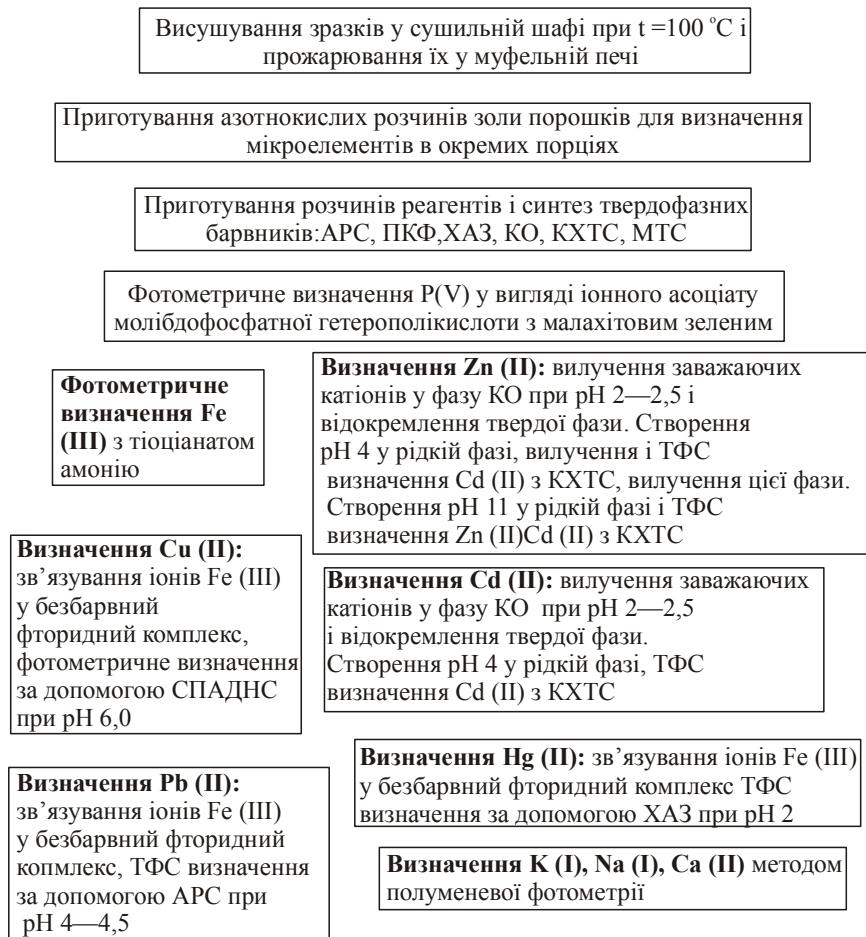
Висушування зразків у сушильній шафі при t =100 °C і прожарювання їх у муфельній печі

Приготування азотнокислих розчинів золи порошків для визначення мікроелементів в окремих порціях

Приготування розчинів реагентів і синтез твердофазних барвників:АРС, ПКФ,ХАЗ, КО, КХТС, МТС

Фотометричне визначення P(V) у вигляді іонного асоціату молібдофосфатної гетерополікислоти з малахітовим зеленим

**Фотометричне визначення Fe (III)** з тіоціанатом амонію

**Визначення Zn (II):** вилучення заважаючих катіонів у фазу КО при pH 2—2,5 і відокремлення твердої фази. Створення pH 4 у рідкій фазі, вилучення і ТФС визначення Cd (II) з КХТС, вилучення цієї фази. Створення pH 11 у рідкій фазі і ТФС визначення Zn (II)Cd (II) з КХТС

**Визначення Cu (II):** зв'язування іонів Fe (III) у безбарвний фторидний комплекс, фотометричне визначення за допомогою СПАДНС при pH 6,0

**Визначення Cd (II):** вилучення заважаючих катіонів у фазу КО при pH 2—2,5 і відокремлення твердої фази. Створення pH 4 у рідкій фазі, ТФС визначення Cd (II) з КХТС

**Визначення Hg (II):** зв'язування іонів Fe (III) у безбарвний фторидний комплекс ТФС визначення за допомогою ХАЗ при pH 2

**Визначення Pb (II):** зв'язування іонів Fe (III) у безбарвний фторидний копмлекс, ТФС визначення за допомогою АРС при pH 4—4,5

**Визначення K (I), Na (I), Ca (II)** методом полуменевої фотометрії